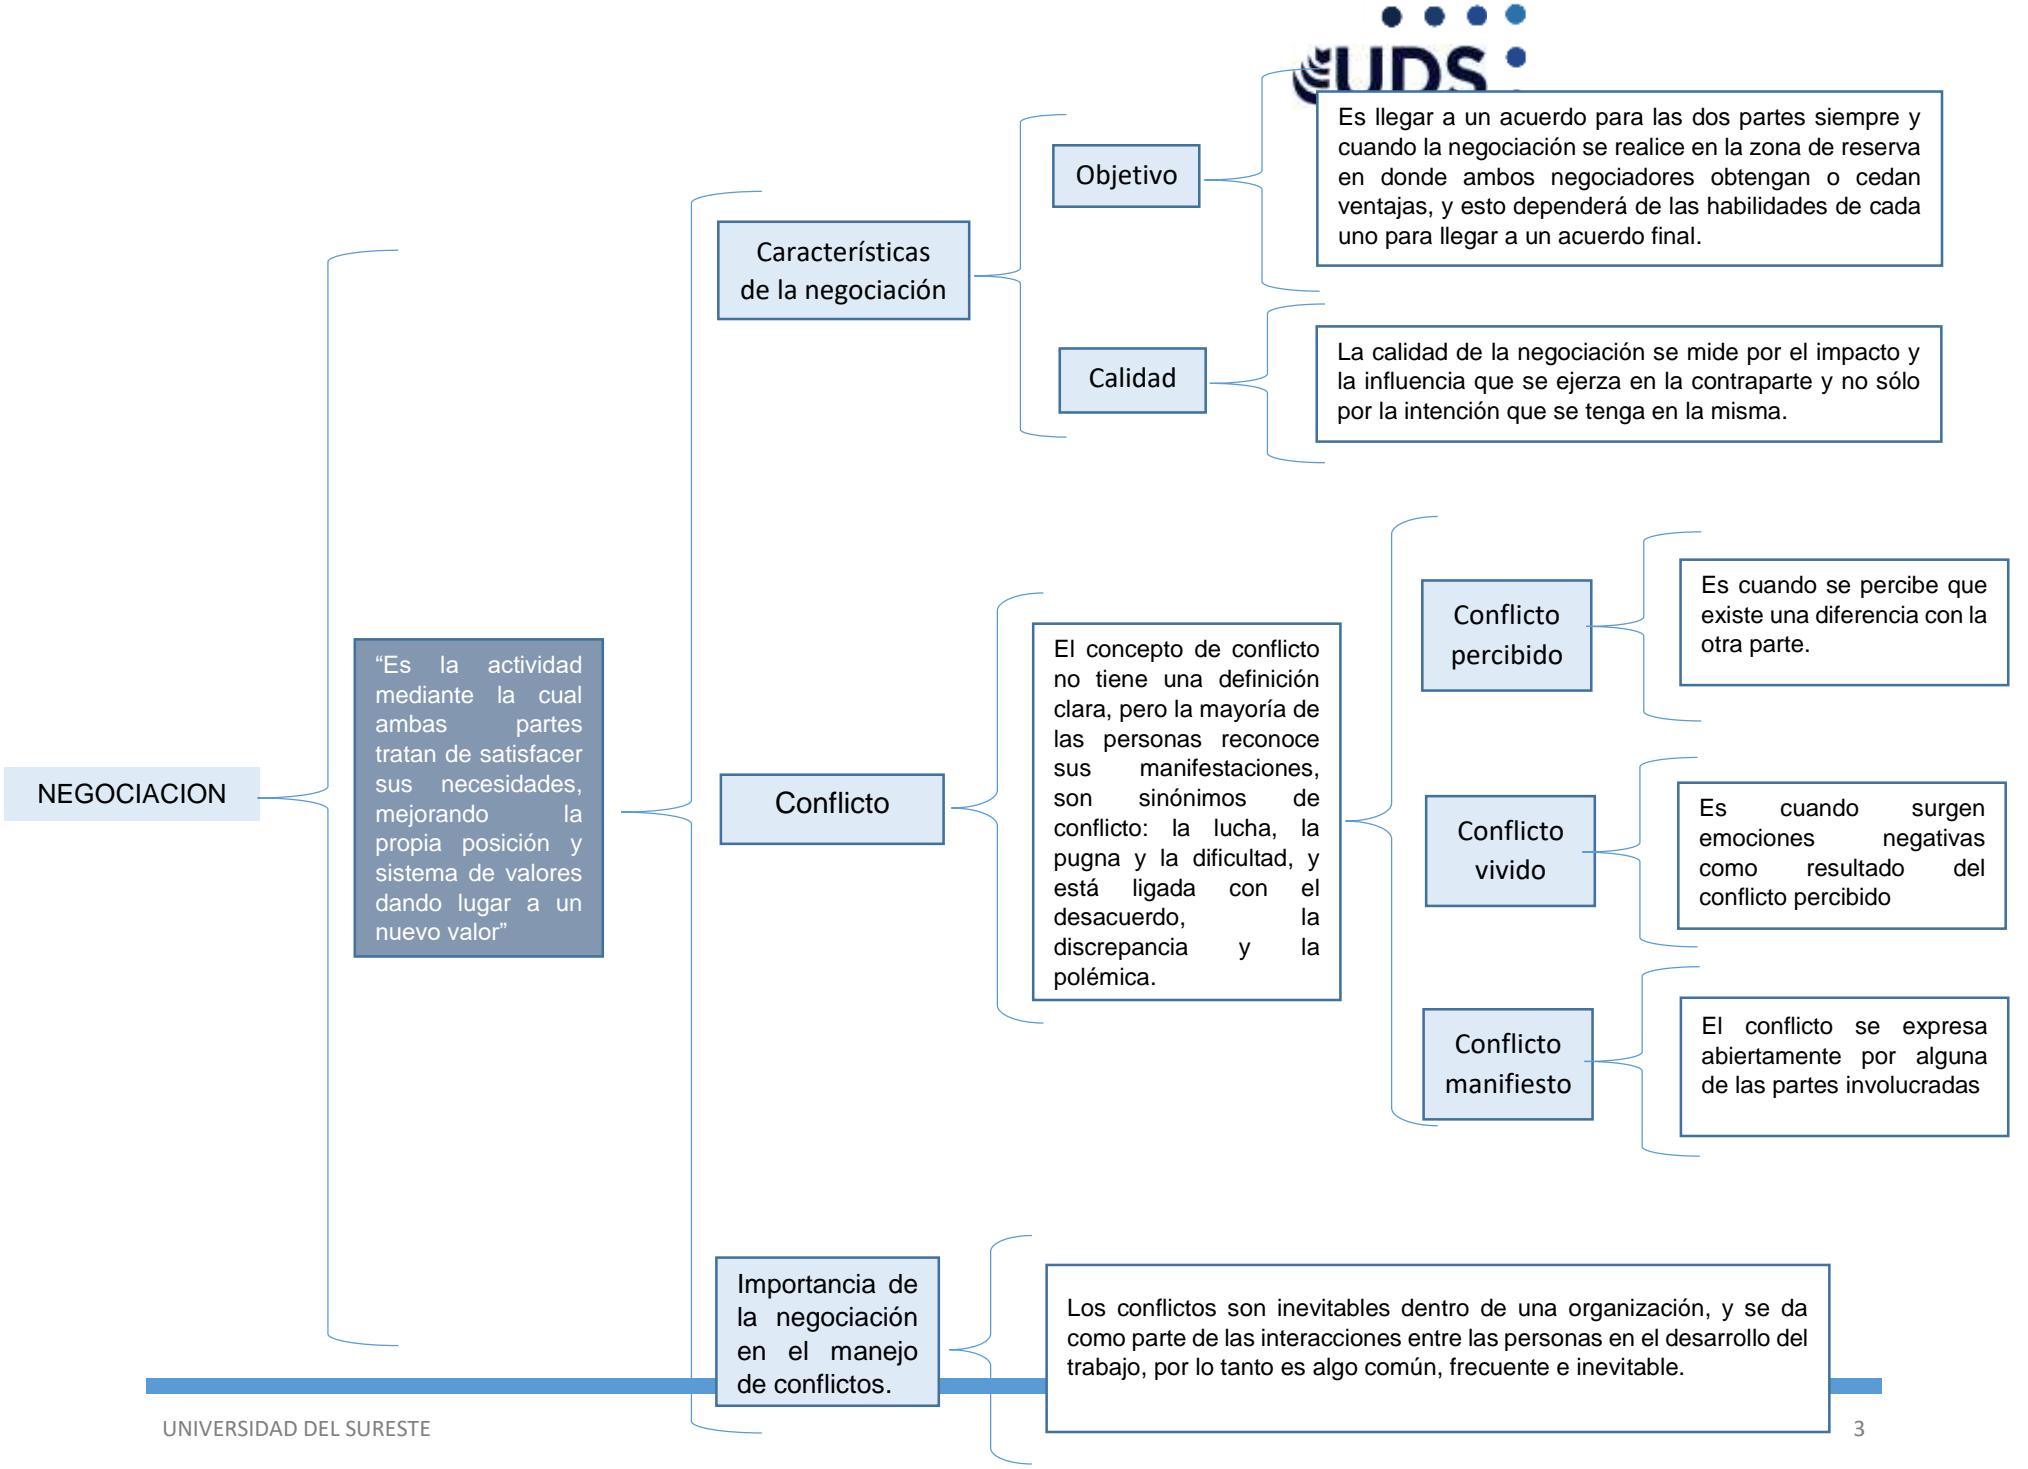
UDS

NEGOCIACION

“Es la actividad mediante la cual ambas partes tratan de satisfacer sus necesidades, mejorando la propia posición y sistema de valores dando lugar a un nuevo valor”

Características de la negociación

Objetivo

Es llegar a un acuerdo para las dos partes siempre y cuando la negociación se realice en la zona de reserva en donde ambos negociadores obtengan o cedan ventajas, y esto dependerá de las habilidades de cada uno para llegar a un acuerdo final.

Calidad

La calidad de la negociación se mide por el impacto y la influencia que se ejerza en la contraparte y no sólo por la intención que se tenga en la misma.

Conflicto

El concepto de conflicto no tiene una definición clara, pero la mayoría de las personas reconoce sus manifestaciones, son sinónimos de conflicto: la lucha, la pugna y la dificultad, y está ligada con el desacuerdo, la discrepancia y la polémica.

Conflicto percibido

Es cuando se percibe que existe una diferencia con la otra parte.

Conflicto vivido

Es cuando surgen emociones negativas como resultado del conflicto percibido

Conflicto manifiesto

El conflicto se expresa abiertamente por alguna de las partes involucradas

Importancia de la negociación en el manejo de conflictos.

Los conflictos son inevitables dentro de una organización, y se da como parte de las interacciones entre las personas en el desarrollo del trabajo, por lo tanto es algo común, frecuente e inevitable.

UNIVERSIDAD DEL SURESTE

3